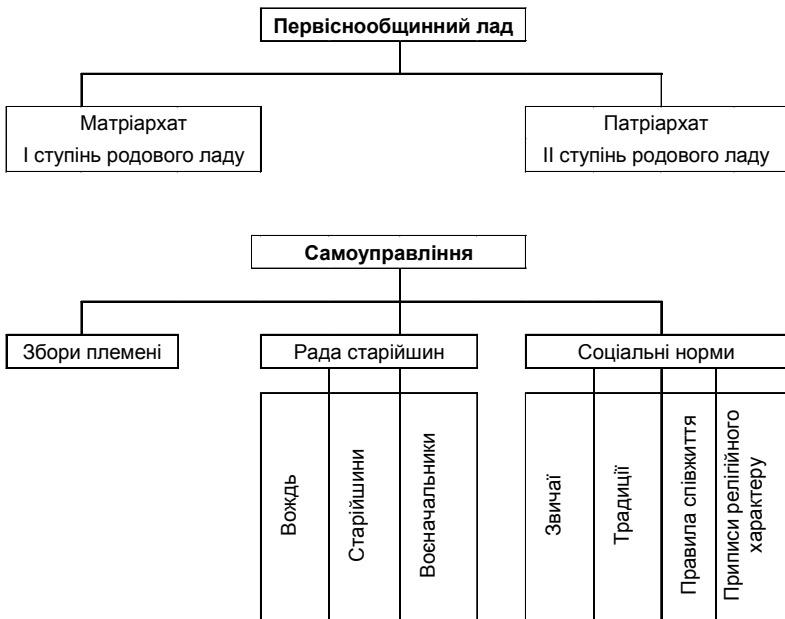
Первіснообщинний лад

Матріархат
І ступінь родового ладу

Патріархат
ІІ ступінь родового ладу

Самоуправління

Збори племені

Рада старійшин

Соціальні норми

Вождь

Старійшини

Воєначальники

Звичаї

Традиції

Правила співжиття

Приписи релігійного характеру